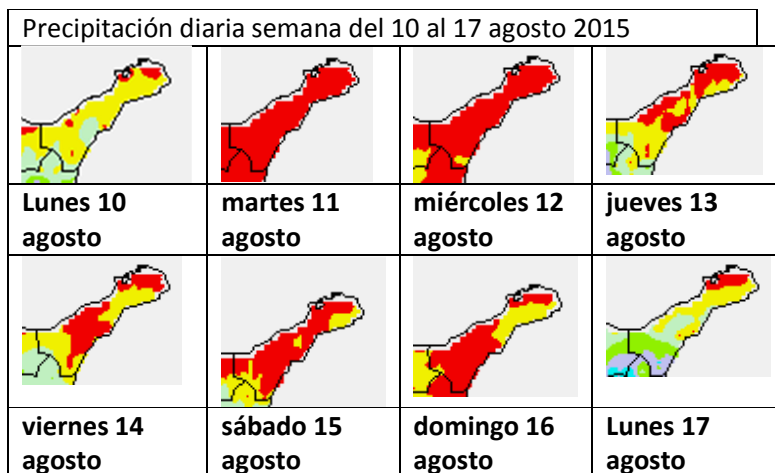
Precipitación diaria semana del 10 al 17 agosto 2015

| | | | |
|---|---|---|---|
| Lunes 10 agosto | martes 11 agosto | miércoles 12 agosto | jueves 13 agosto |
| viernes 14 agosto | sábado 15 agosto | domingo 16 agosto | Lunes 17 agosto |